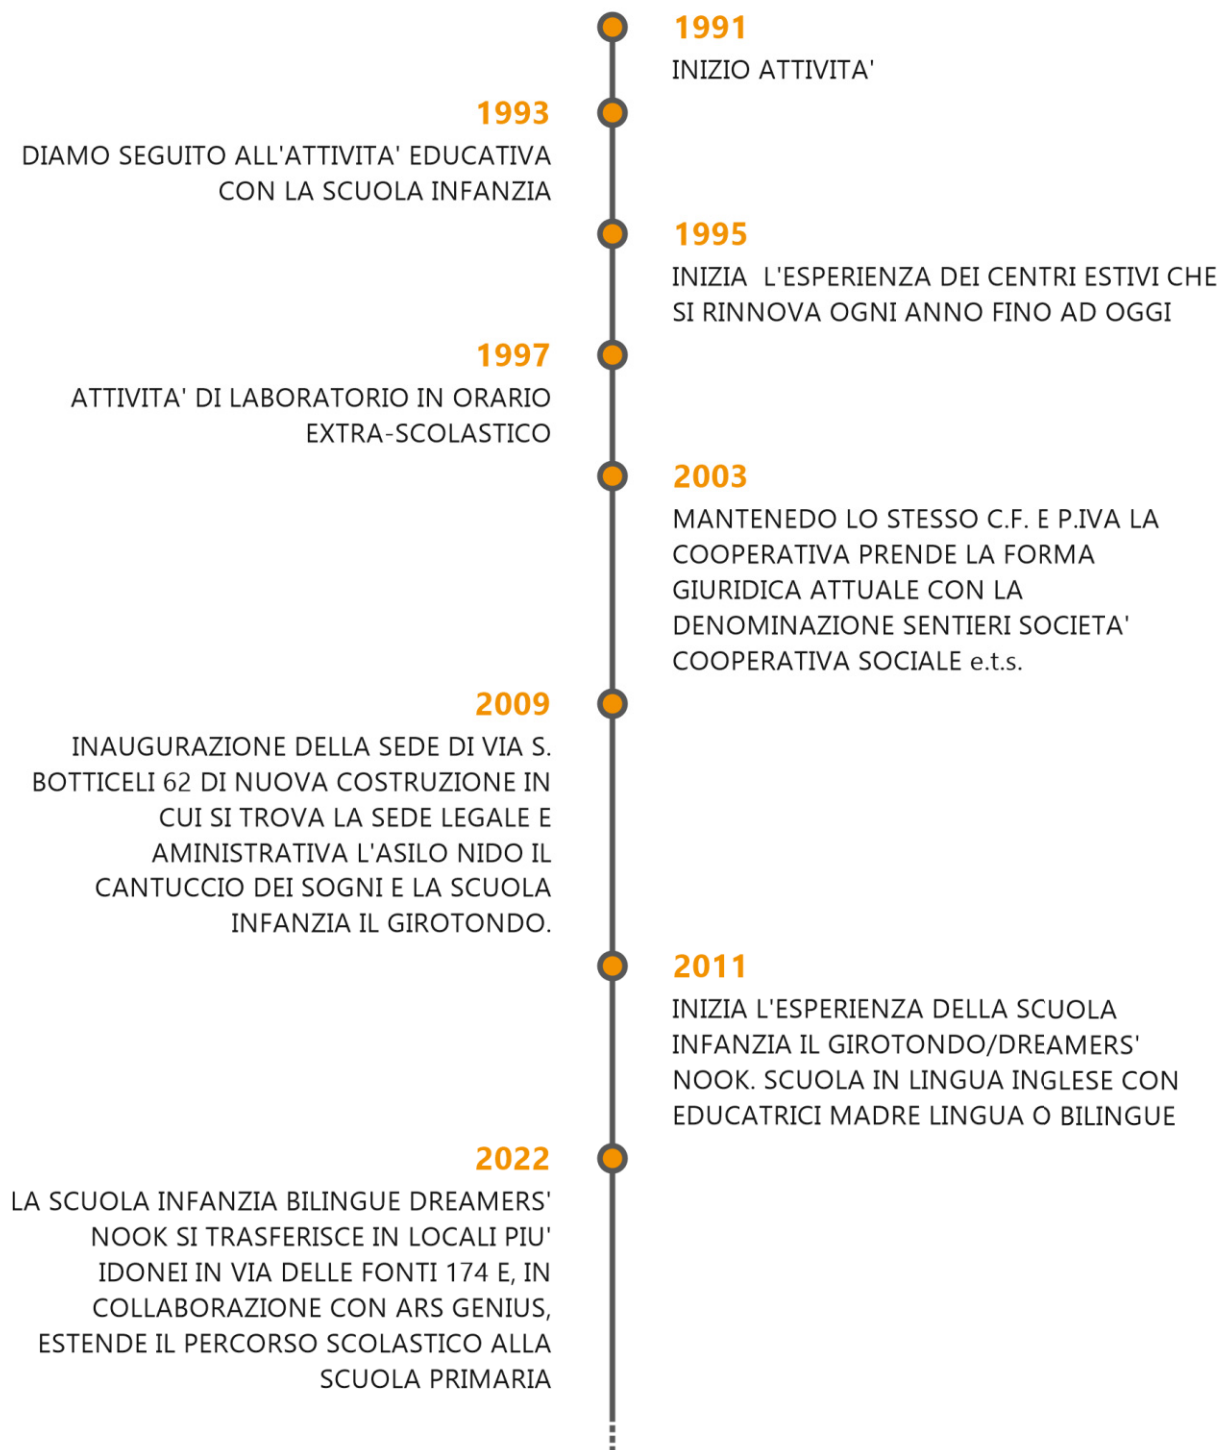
1991
INIZIO ATTIVITA'

1993
DIAMO SEGUITO ALL'ATTIVITA' EDUCATIVA CON LA SCUOLA INFANZIA

1995
INIZIA L'ESPERIENZA DEI CENTRI ESTIVI CHE SI RINNOVA OGNI ANNO FINO AD OGGI

1997
ATTIVITA' DI LABORATORIO IN ORARIO EXTRA-SCOLASTICO

2003
MANTENEDO LO STESSO C.F. E P.IVA LA COOPERATIVA PRENDE LA FORMA GIURIDICA ATTUALE CON LA DENOMINAZIONE SENTIERI SOCIETA' COOPERATIVA SOCIALE e.t.s.

2009
INAUGURAZIONE DELLA SEDE DI VIA S. BOTTICELI 62 DI NUOVA COSTRUZIONE IN CUI SI TROVA LA SEDE LEGALE E AMINISTRATIVA L'ASILO NIDO IL CANTUCCIO DEI SOGNI E LA SCUOLA INFANZIA IL GIROTONDO.

2011
INIZIA L'ESPERIENZA DELLA SCUOLA INFANZIA IL GIROTONDO/DREAMERS' NOOK. SCUOLA IN LINGUA INGLESE CON EDUCATRICI MADRE LINGUA O BILINGUE

2022
LA SCUOLA INFANZIA BILINGUE DREAMERS' NOOK SI TRASFERISCE IN LOCALI PIU' IDONEI IN VIA DELLE FONTI 174 E, IN COLLABORAZIONE CON ARS GENIUS, ESTENDE IL PERCORSO SCOLASTICO ALLA SCUOLA PRIMARIA